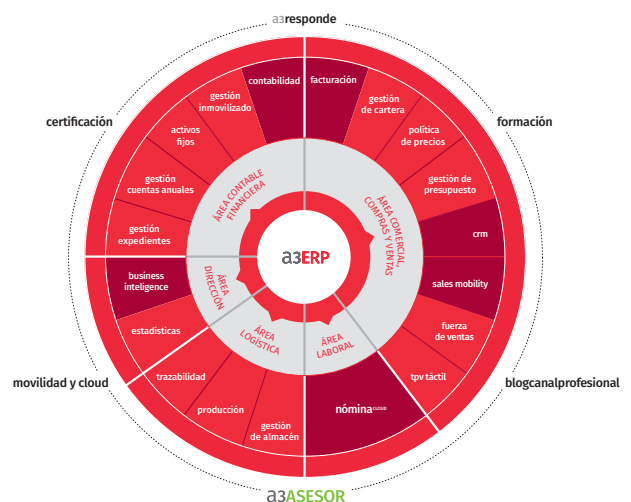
a3responde

certificación

formación

movilidad y cloud

blogcanalprofesional

a3ASESOR

a3ERP

ÁREA CONTABLE FINANCIERA

contabilidad

gestión inmovilizado

activos fijos

gestión cuentas anuales

gestión expedientes

ÁREA COMERCIAL, COMPRAS Y VENTAS

facturación

gestión de cartera

política de precios

gestión de presupuesto

crm

sales mobility

fuerza de ventas

tpv táctil

ÁREA LABORAL

nómina$^{CLOUD}$

ÁREA LOGÍSTICA

gestión de almacén

producción

trazabilidad

ÁREA DIRECCIÓN

estadísticas

business inteligence